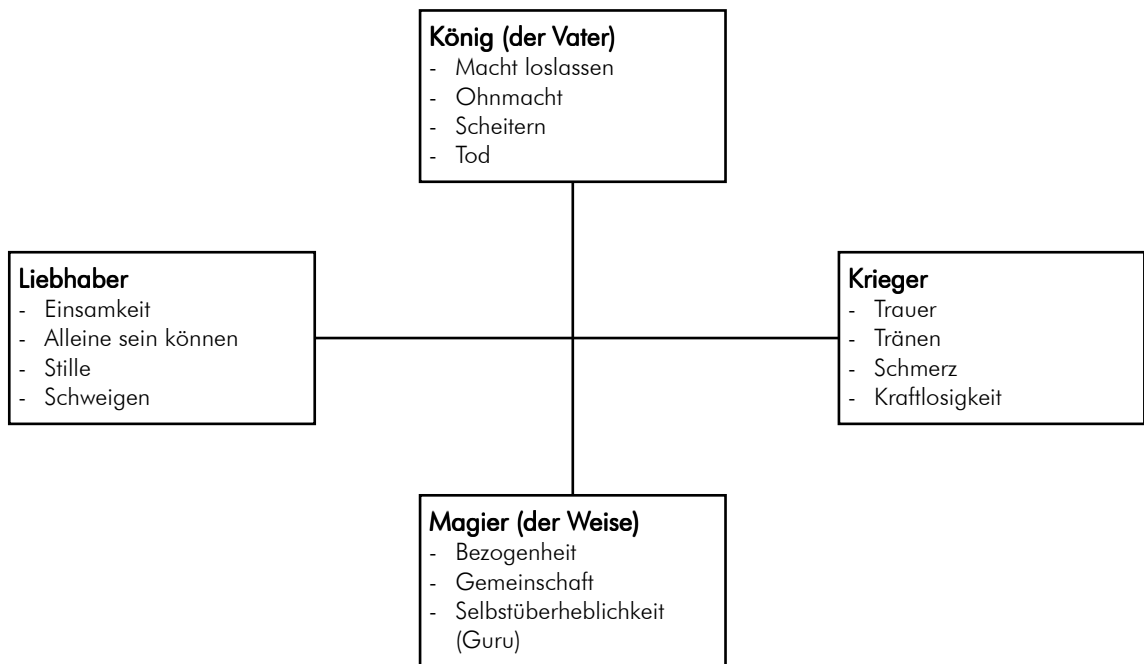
König (der Vater)
- Macht loslassen
- Ohnmacht
- Scheitern
- Tod

Liebhaber
- Einsamkeit
- Alleine sein können
- Stille
- Schweigen

Krieger
- Trauer
- Tränen
- Schmerz
- Kraftlosigkeit

Magier (der Weise)
- Bezogenheit
- Gemeinschaft
- Selbstüberheblichkeit (Guru)